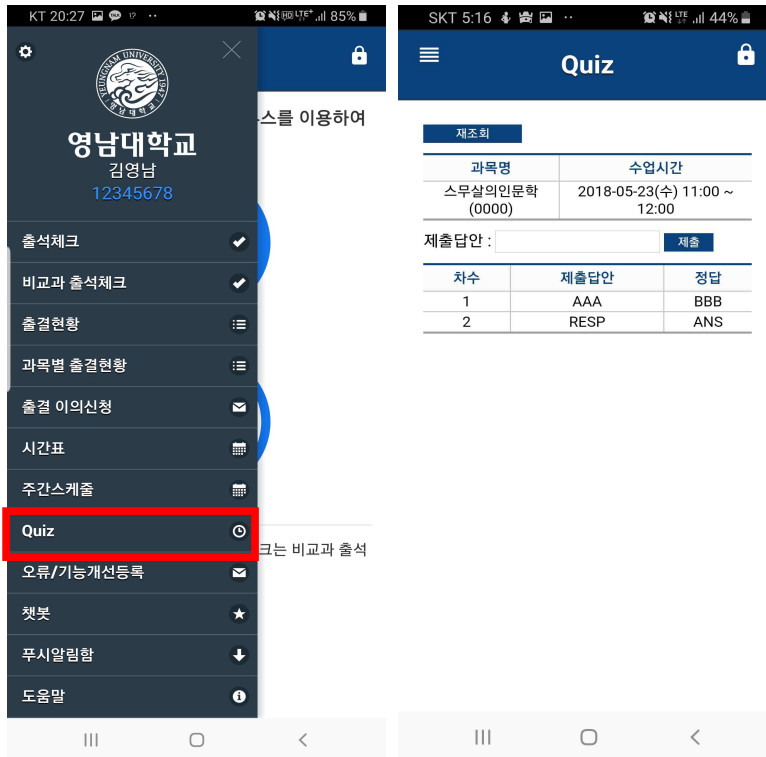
KT 20:27 85%

YEUNGNAM UNIVERSITY 1947

영남대학교
김영남
12345678

스를 이용하여

출석체크
비교과 출석체크
출결현황
과목별 출결현황
출결 이의신청
시간표
주간스케줄
Quiz
오류/기능개선등록
챗봇
푸시알림함
도움말

크는 비교과 출석

SKT 5:16 44%

Quiz

재조회

| 과목명 | 수업시간 |
|---|---|
| 스무살의인문학 (0000) | 2018-05-23(수) 11:00 ~ 12:00 |

제출답안 : 제출

| 차수 | 제출답안 | 정답 |
|---|---|---|
| 1 | AAA | BBB |
| 2 | RESP | ANS |